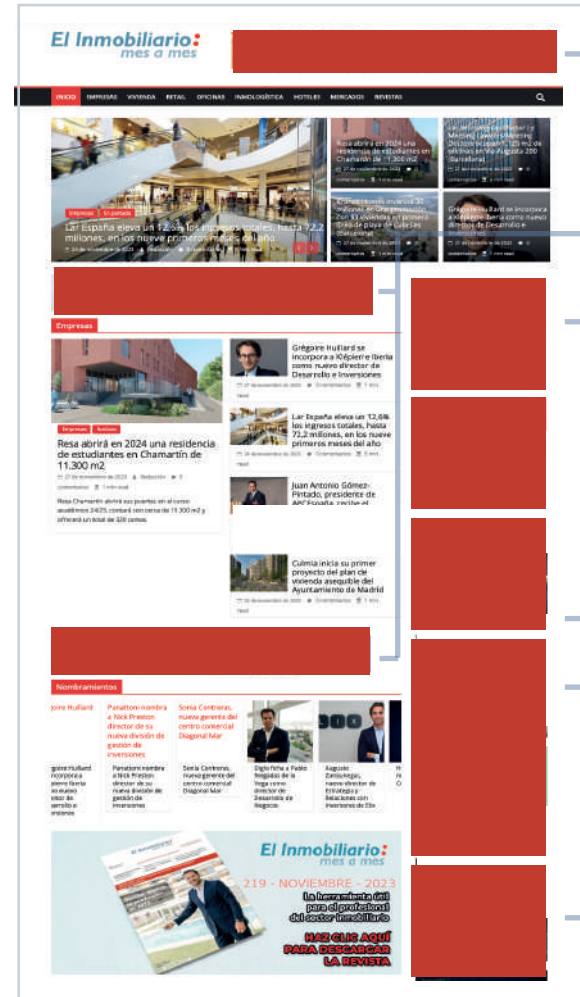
El Inmobiliario: mes a mes

INICIO EMPRESAS VIVIENDA RETAIL OFICINAS INMOLOGÍSTICA HOTELES MERCADOS REVISTAS

Empresas En portada

Lar España eleva un 12,6% los ingresos totales, hasta 72,2 millones, en los nueve primeros meses del año

Resa abrirá en 2024 una residencia de estudiantes en Chamartín de 11.300 m2

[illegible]

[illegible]

Grégoire Huillard se incorpora a Klépierre Iberia como nuevo director de Desarrollo e Inversiones

Empresas

Empresas Noticias

Resa abrirá en 2024 una residencia de estudiantes en Chamartín de 11.300 m2

27 de noviembre de 2023 Redacción 0 comentarios 1 min read

Resa Chamartín abrirá sus puertas en el curso académico 24/25, contará con cerca de 11.300 m2 y ofrecerá un total de 320 camas.

Grégoire Huillard se incorpora a Klépierre Iberia como nuevo director de Desarrollo e Inversiones

27 de noviembre de 2023 0 comentarios 1 min read

Lar España eleva un 12,6% los ingresos totales, hasta 72,2 millones, en los nueve primeros meses del año

24 de noviembre de 2023 0 comentarios 1 min read

Juan Antonio Gómez-Pintado, presidente de APCEspaña, recibe el

Culmia inicia su primer proyecto del plan de vivienda asequible del Ayuntamiento de Madrid

20 de noviembre de 2023 0 comentarios 1 min read

Nombramientos

Grégoire Huillard

Panattoni nombra a Nick Preston director de su nueva división de gestión de inversiones

Sonia Contreras, nueva gerente del centro comercial Diagonal Mar

Grégoire Huillard se incorpora a Klépierre Iberia como nuevo director de Desarrollo e Inversiones

Panattoni nombra a Nick Preston director de su nueva división de gestión de inversiones

Sonia Contreras, nueva gerente del centro comercial Diagonal Mar

Íñigo Peña y Pablo Reigadas de la Vega como director de Desarrollo de Negocio

Augusto Zamuriego, nuevo director de Estrategia y Relaciones con Inversores de ESx

El Inmobiliario: mes a mes

219 - NOVIEMBRE - 2023

La herramienta útil para el profesional del sector inmobiliario

HAZ CLIC AQUÍ PARA DESCARGAR LA REVISTA